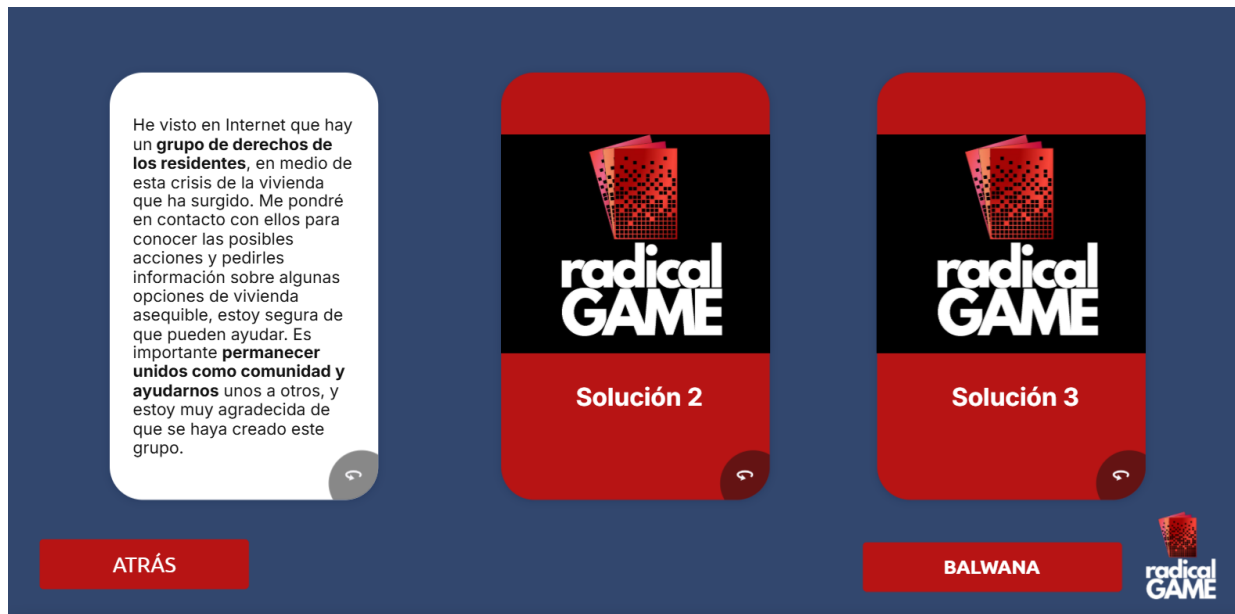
He visto en Internet que hay un **grupo de derechos de los residentes**, en medio de esta crisis de la vivienda que ha surgido. Me pondré en contacto con ellos para conocer las posibles acciones y pedirles información sobre algunas opciones de vivienda asequible, estoy segura de que pueden ayudar. Es importante **permanecer unidos como comunidad y ayudarnos** unos a otros, y estoy muy agradecida de que se haya creado este grupo.

radical GAME

Solución 2

radical GAME

Solución 3

ATRÁS

BALWANA

radical GAME